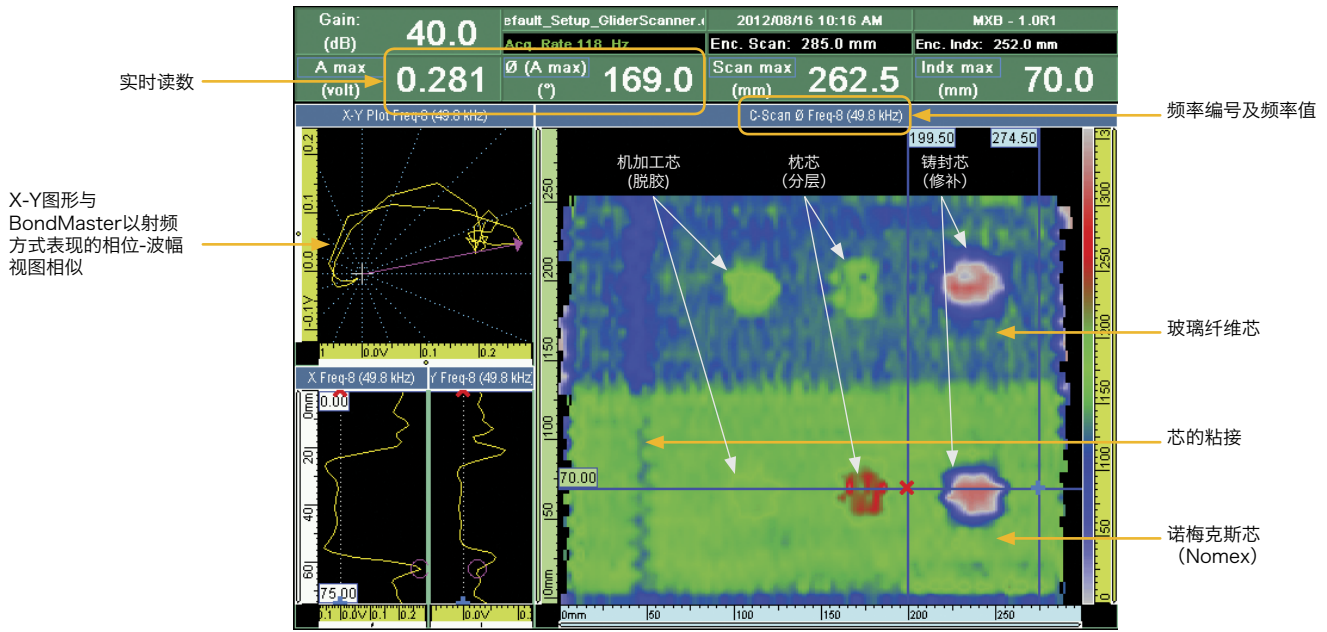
Gain: (dB) 40.0
efault_Setup_GliderScanner.
Acq. Rate 118 Hz
2012/08/16 10:16 AM
Enc. Scan: 285.0 mm
MXB - 1.0R1
Enc. Indx: 252.0 mm
A max (volt) 0.281
Ø (A max) (°) 169.0
Scan max (mm) 262.5
Indx max (mm) 70.0

实时读数

X-Y Plot Freq-8 (49.8 kHz)
C-Scan Ø Freq-8 (49.8 kHz)

频率编号及频率值

X-Y图形与BondMaster以射频方式表现的相位-波幅视图相似

0.2
0.1
0.0
-0.1V
0.1
0.0V
0.1
0.2

X Freq-8 (49.8 kHz)
Y Freq-8 (49.8 kHz)
0.00
0mm
20
40
60
75.00
0.1
0.0V
0.1
0.2
0.1
0.0V

199.50
274.50
机加工芯 (脱胶)
枕芯 (分层)
铸封芯 (修补)
250
200
150
100
50
0mm
70.00
0mm
50
100
150
200
250
300
250
200
150
100
50
0

玻璃纤维芯
芯的粘接
诺梅克斯芯 (Nomex)